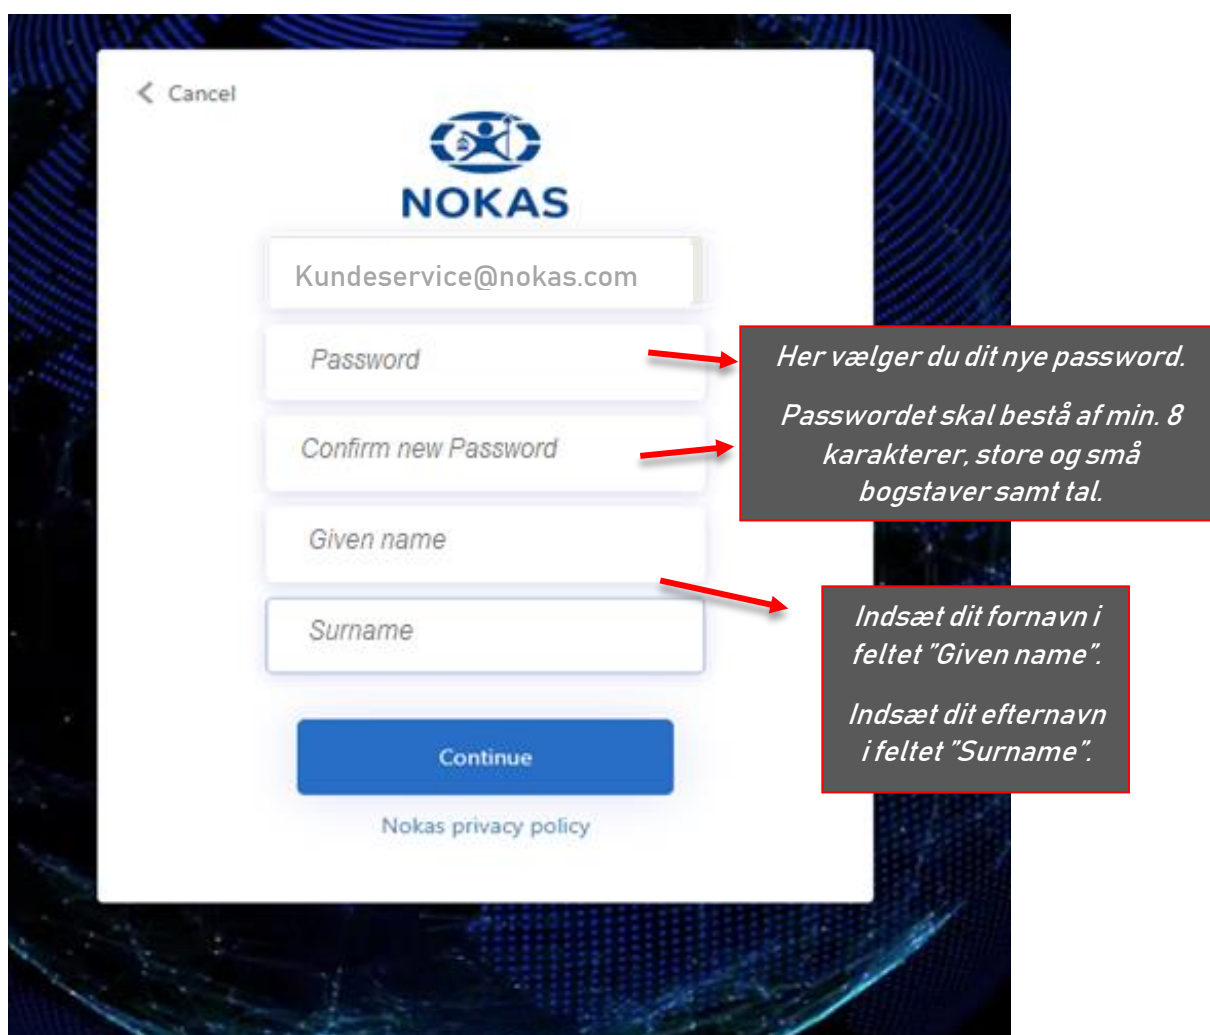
< Cancel

NOKAS

Kundeservice@nokas.com

Password

Confirm new Password

Given name

Surname

Continue

Nokas privacy policy

Her vælger du dit nye password.

Passwordet skal bestå af min. 8 karakterer, store og små bogstaver samt tal.

Indsæt dit fornavn i feltet "Given name".

Indsæt dit efternavn i feltet "Surname".